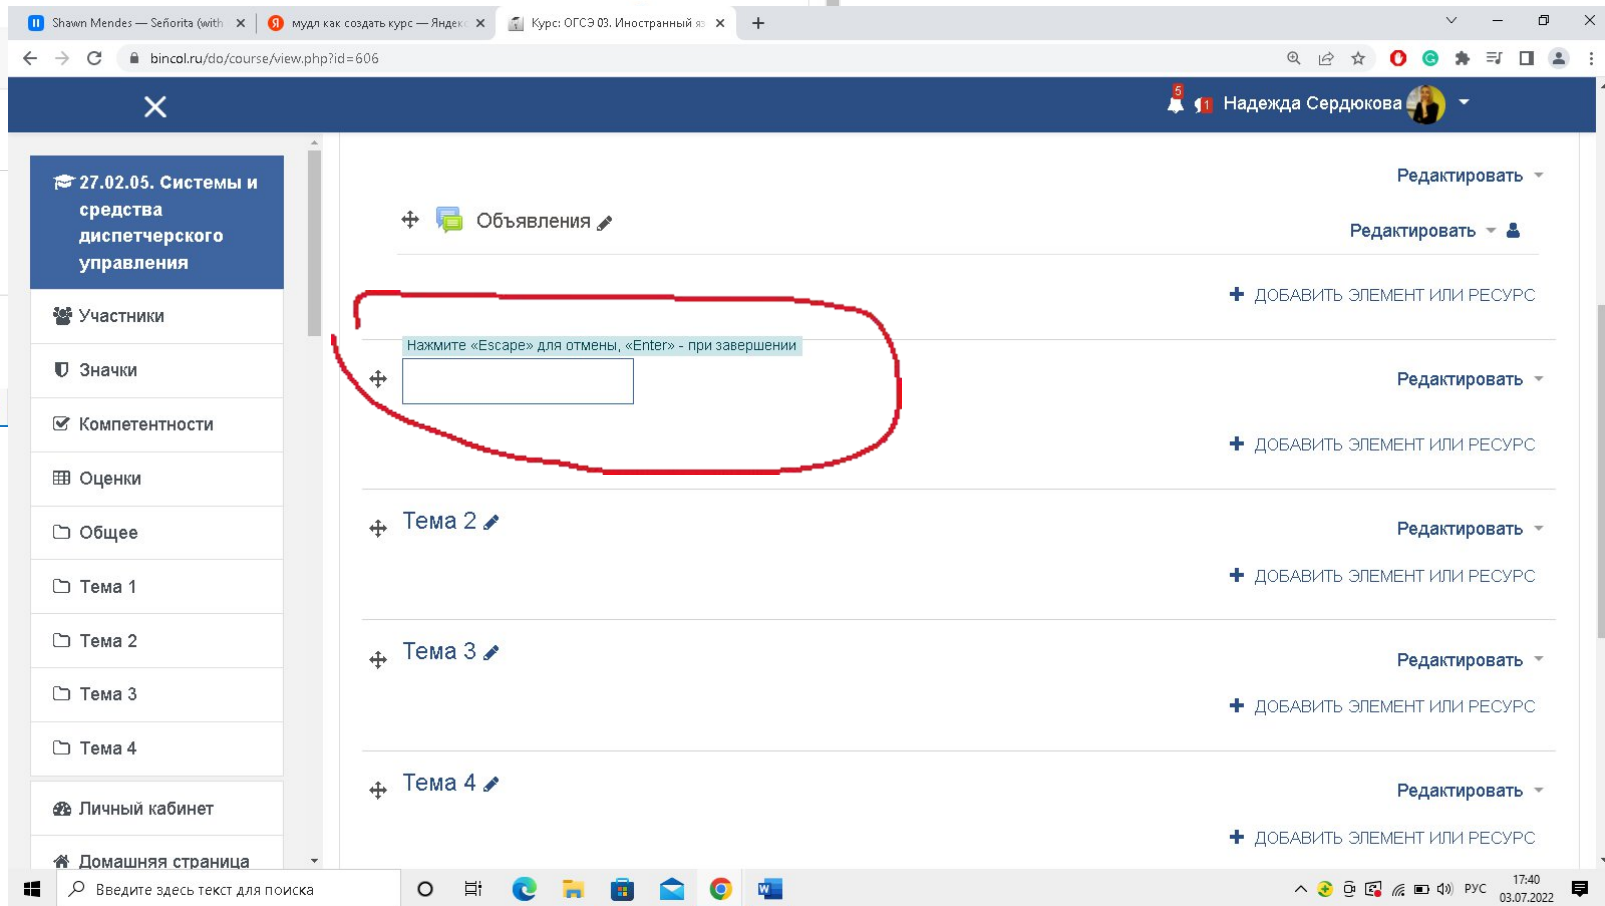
Shawn Mendes — Señorita (with ×
мудл как создать курс — Яндекс ×
Курс: ОГСЭ 03. Иностранный яз ×
+

bincol.ru/do/course/view.php?id=606

5
1
Надежда Сердюкова

27.02.05. Системы и средства диспетчерского управления

Участники

Значки

Компетентности

Оценки

Общее

Тема 1

Тема 2

Тема 3

Тема 4

Личный кабинет

Домашняя страница

Редактировать

Объявления

Редактировать

ДОБАВИТЬ ЭЛЕМЕНТ ИЛИ РЕСУРС

Нажмите «Escape» для отмены, «Enter» - при завершении

Редактировать

ДОБАВИТЬ ЭЛЕМЕНТ ИЛИ РЕСУРС

Тема 2

Редактировать

ДОБАВИТЬ ЭЛЕМЕНТ ИЛИ РЕСУРС

Тема 3

Редактировать

ДОБАВИТЬ ЭЛЕМЕНТ ИЛИ РЕСУРС

Тема 4

Редактировать

ДОБАВИТЬ ЭЛЕМЕНТ ИЛИ РЕСУРС

Введите здесь текст для поиска

РУС
17:40
03.07.2022